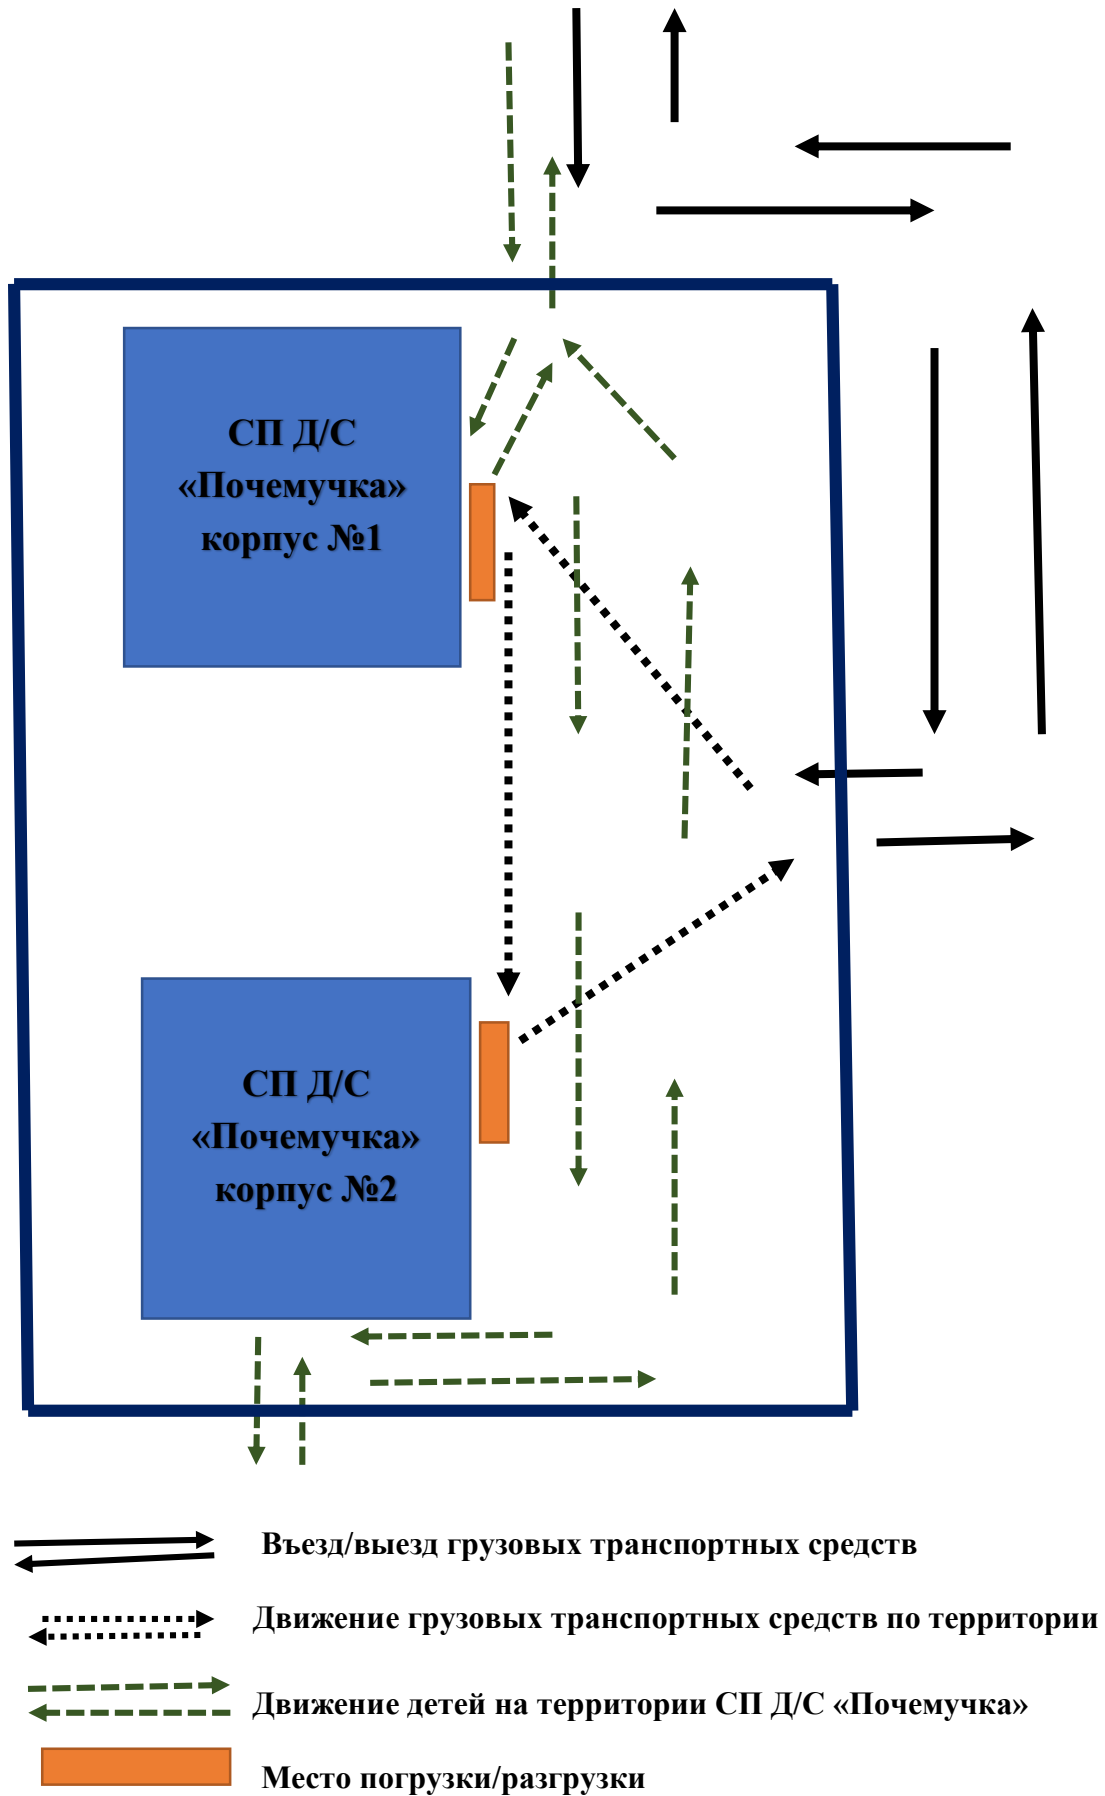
СП Д/С «Почемучка» корпус №1

СП Д/С «Почемучка» корпус №2

Въезд/выезд грузовых транспортных средств

Движение грузовых транспортных средств по территории

Движение детей на территории СП Д/С «Почемучка»

Место погрузки/разгрузки